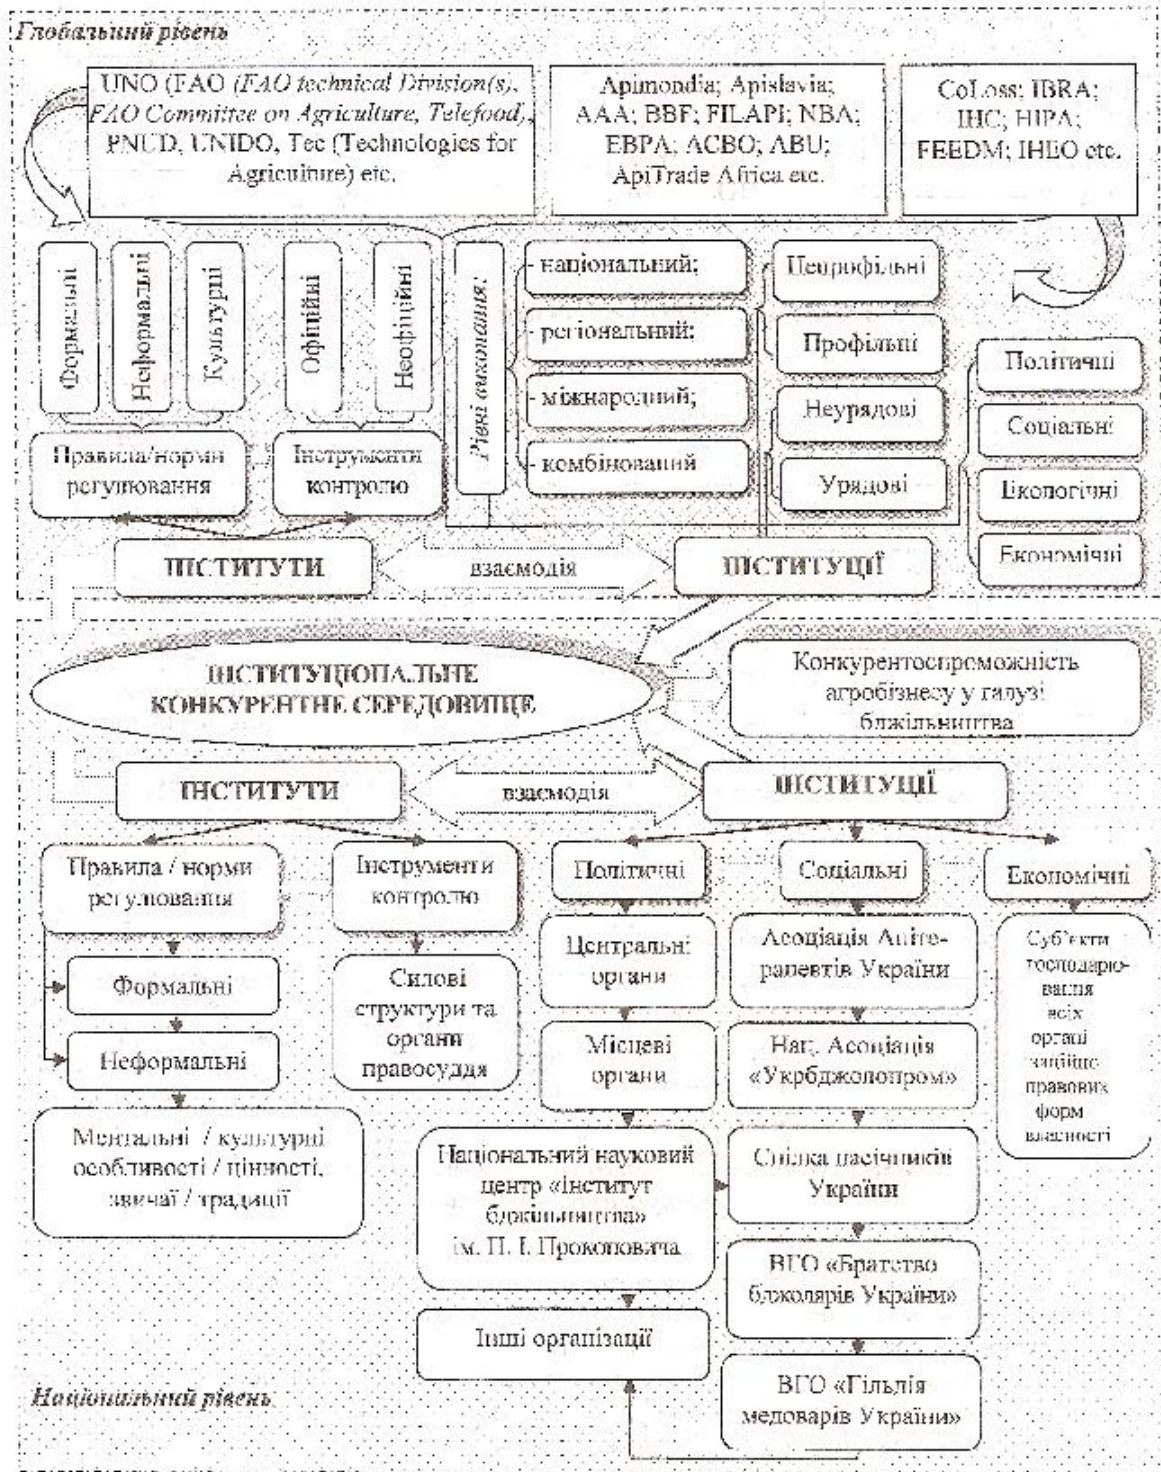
Глобальний рівень

UNO (FAO (FAO technical Division(s), FAO Committee on Agriculture, Telefood), PNUD, UNIDO, Tec (Technologies for Agriculture) etc.

Apimondia; Apislavia; AAA; BBF; FILAPI; NBA; EBPA; ACBO; ABU; ApiTrade Africa etc.

CoLoss; IBRA; IHC; HIPA; FEEDM; IHEO etc.

Формальні

Неформальні

Культурні

Офіційні

Неофіційні

Рівні виконання:

- національний;

- регіональний;

- міжнародний;

- комбінований

Непрофільні

Профільні

Неурядові

Урядові

Політичні

Соціальні

Екологічні

Економічні

Правила/норми регулювання

Інструменти контролю

ІНСТИТУТИ

взаємодія

ІНСТИТУЦІЇ

ІНСТИТУЦІОНАЛЬНЕ КОНКУРЕНТНЕ СЕРЕДОВИЩЕ

Конкурентоспроможність агробізнесу у галузі бджільництва

ІНСТИТУТИ

взаємодія

ІНСТИТУЦІЇ

Правила / норми регулювання

Інструменти контролю

Політичні

Соціальні

Економічні

Формальні

Неформальні

Силові структури та органи правосуддя

Центральні органи

Місцеві органи

Асоціація Апітерапевтів України

Нац. Асоціація «Укрбджолопром»

Спілка пасічників України

ВГО «Братство бджолярів України»

ВГО «Гільдія медоварів України»

Суб'єкти господарювання всіх органі заційно правових форм власності

Ментальні / культурні особливості / цінності, звичаї / традиції

Національний науковий центр «Інститут бджільництва» ім. П. І. Прокоповича

Інші організації

Національний рівень